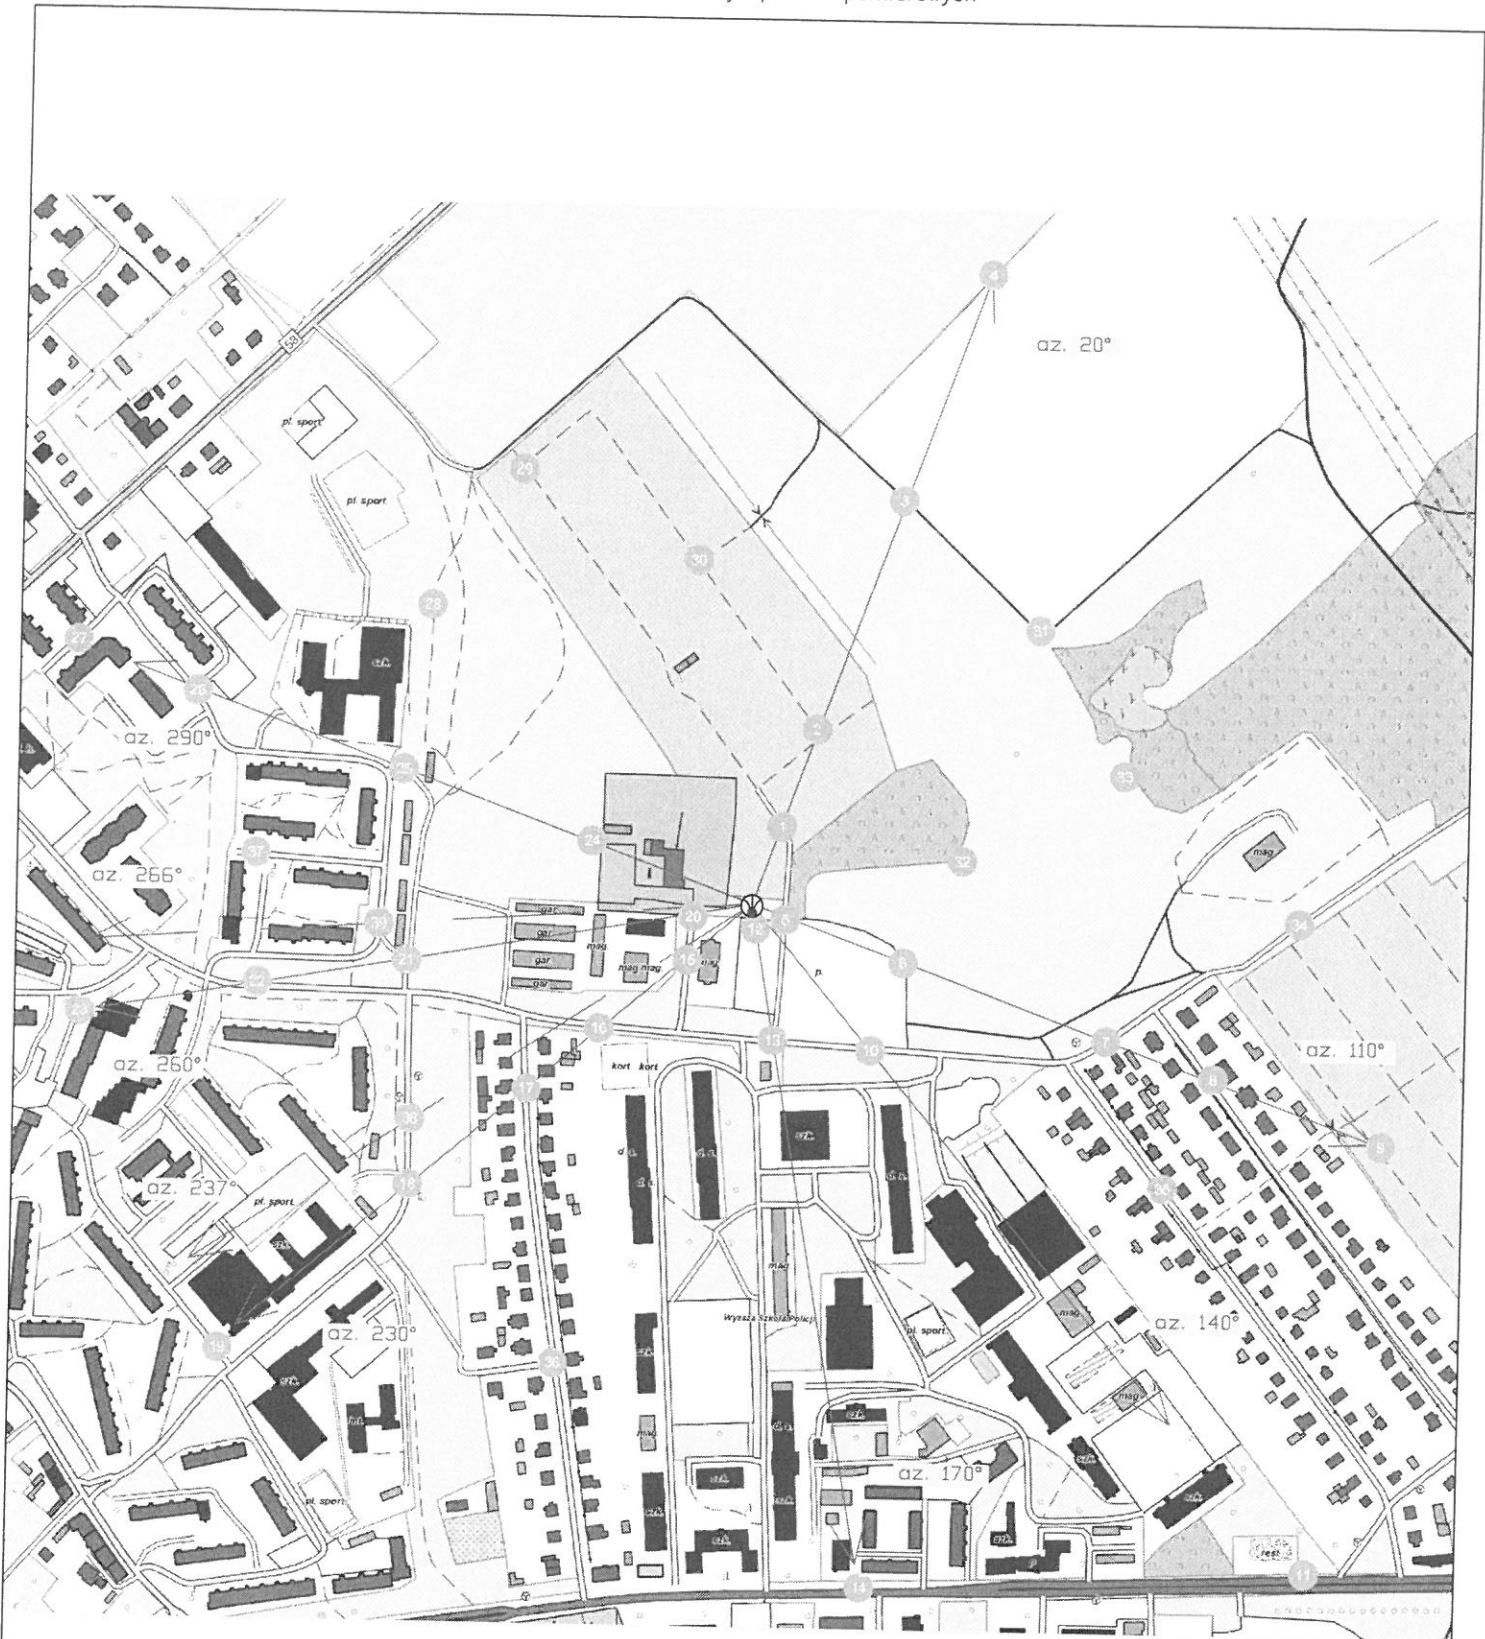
az. 20°

58

pl. sport

pl. sport

29

30

3

4

28

27

26

31

2

az. 290°

25

33

1

24

32

az. 266°

37

mag

gar

gar

gar

gar

mag

mag mag

20

12

5

39

15

21

22

6

p.

34

23

16

13

10

7

az. 260°

kort kort

az. 110°

17

8

38

9

az. 237°

18

pl. sport

35

mag

Wyższa Szkoła Policji

pl. sport

az. 140°

mag

19

az. 230°

36

mag

mag

az. 170°

pl. sport

rest.

11

14